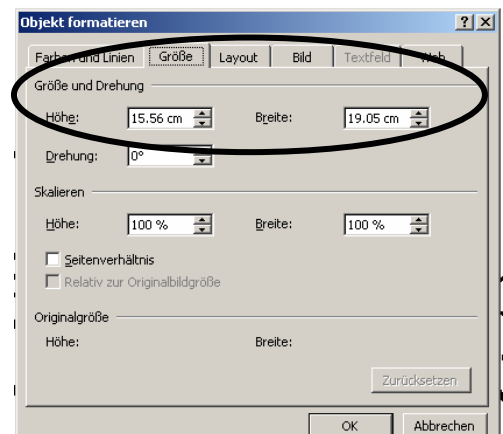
Objekt formatieren

?X

Farben und Linien | Größe | Layout | Bild | Textfeld | Web

Größe und Drehung

Höhe: 15.56 cm

Breite: 19.05 cm

Drehung: 0°

Skalieren

Höhe: 100 %

Breite: 100 %

Seitenverhältnis

Relativ zur Originalbildgröße

Originalgröße

Höhe:

Breite:

Zurücksetzen

OK

Abbrechen